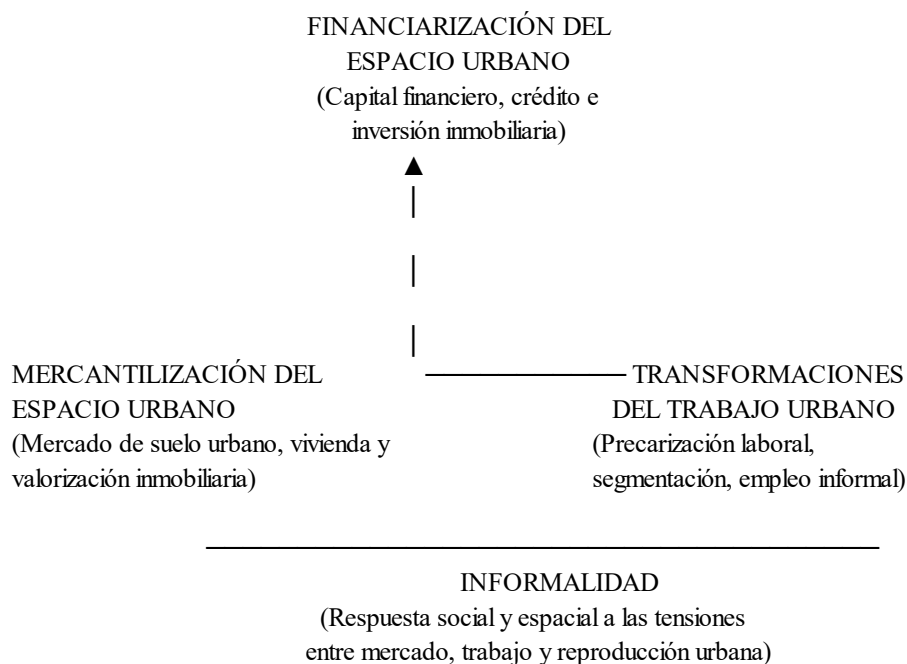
FINANCIARIZACIÓN DEL ESPACIO URBANO
(Capital financiero, crédito e inversión inmobiliaria)

MERCANTILIZACIÓN DEL ESPACIO URBANO
(Mercado de suelo urbano, vivienda y valorización inmobiliaria)

TRANSFORMACIONES DEL TRABAJO URBANO
(Precarización laboral, segmentación, empleo informal)

INFORMALIDAD
(Respuesta social y espacial a las tensiones entre mercado, trabajo y reproducción urbana)